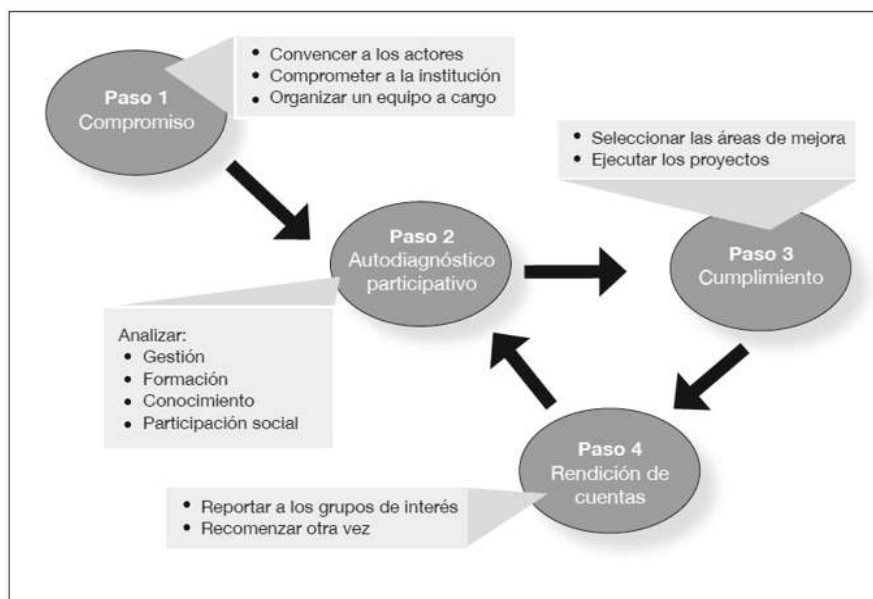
Paso 1
Compromiso

• Convencer a los actores
• Comprometer a la institución
• Organizar un equipo a cargo

Paso 2
Autodiagnóstico participativo

Analizar:
• Gestión
• Formación
• Conocimiento
• Participación social

Paso 3
Cumplimiento

• Seleccionar las áreas de mejora
• Ejecutar los proyectos

Paso 4
Rendición de cuentas

• Reportar a los grupos de interés
• Recomenzar otra vez